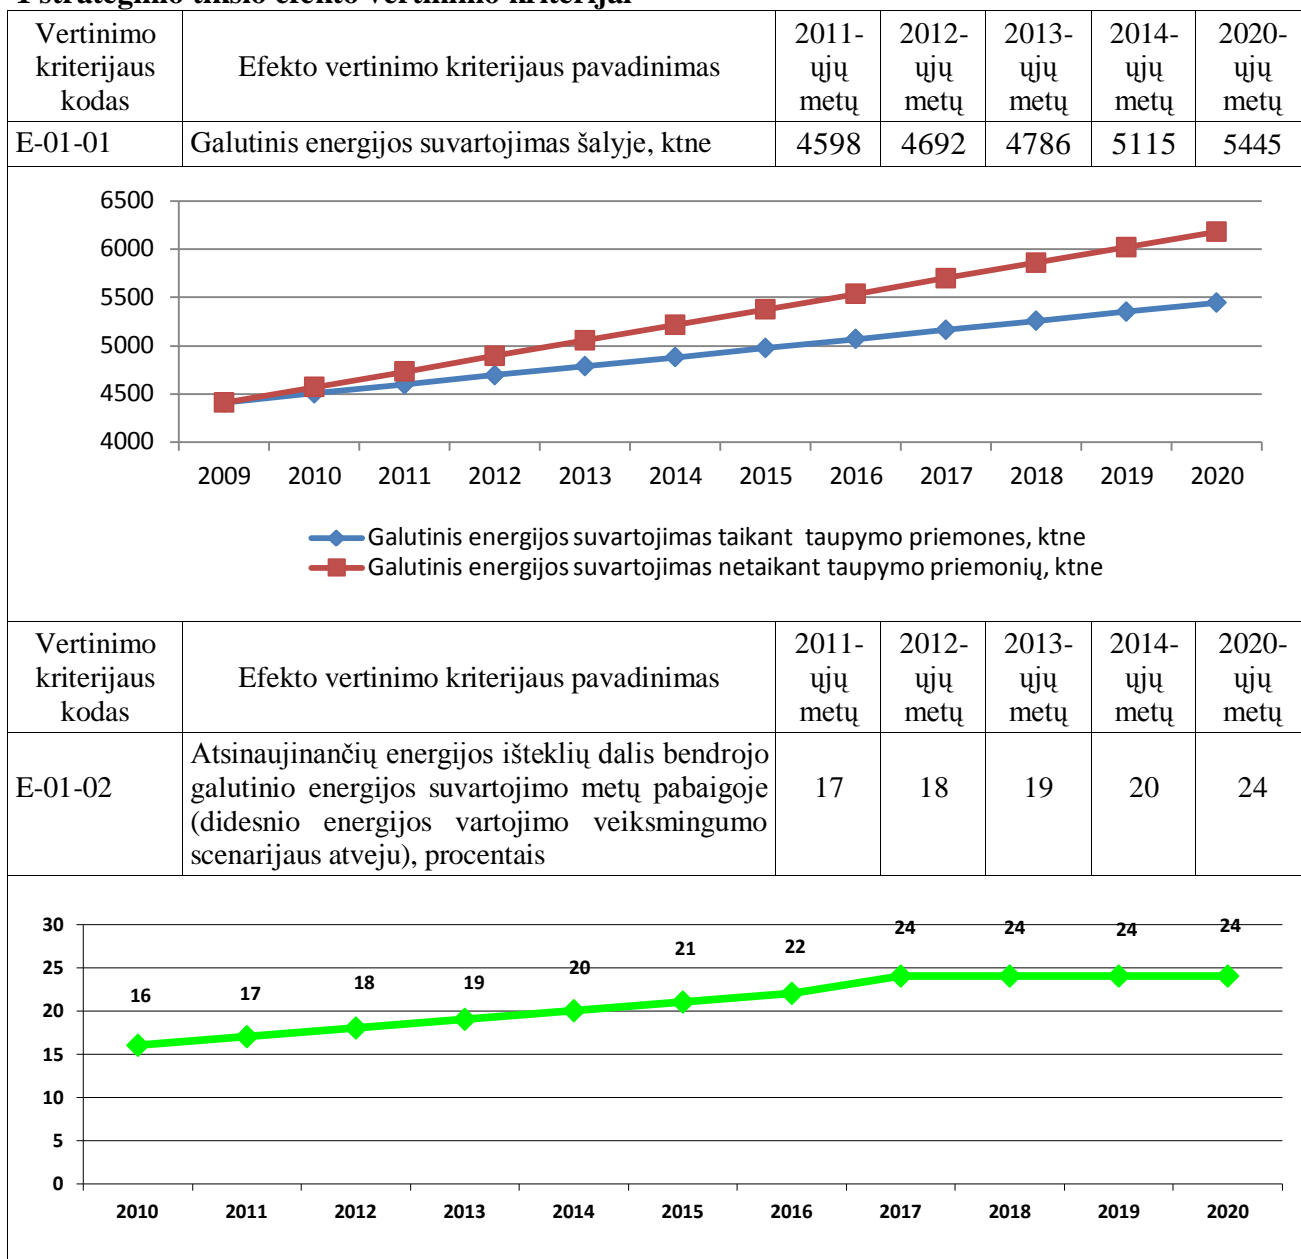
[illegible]

| Vertinimo kriterijaus kodas | Efekto vertinimo kriterijaus pavadinimas | 2011-ųjų metų | 2012-ųjų metų | 2013-ųjų metų | 2014-ųjų metų | 2020-ųjų metų |
|---|---|---|---|---|---|---|
| E-01-01 | Galutinis energijos suvartojimas šalyje, ktne | 4598 | 4692 | 4786 | 5115 | 5445 |

6500
6000
5500
5000
4500
4000

2009 2010 2011 2012 2013 2014 2015 2016 2017 2018 2019 2020

Galutinis energijos suvartojimas taikant taupymo priemones, ktne
Galutinis energijos suvartojimas netaikant taupymo priemonių, ktne

| Vertinimo kriterijaus kodas | Efekto vertinimo kriterijaus pavadinimas | 2011-ųjų metų | 2012-ųjų metų | 2013-ųjų metų | 2014-ųjų metų | 2020-ųjų metų |
|---|---|---|---|---|---|---|
| E-01-02 | Atsinaujinančių energijos išteklių dalis bendrojo galutinio energijos suvartojimo metų pabaigoje (didesnio energijos vartojimo veiksmingumo scenarijaus atveju), procentais | 17 | 18 | 19 | 20 | 24 |

30
25
20
15
10
5
0

16 17 18 19 20 21 22 24 24 24 24

2010 2011 2012 2013 2014 2015 2016 2017 2018 2019 2020